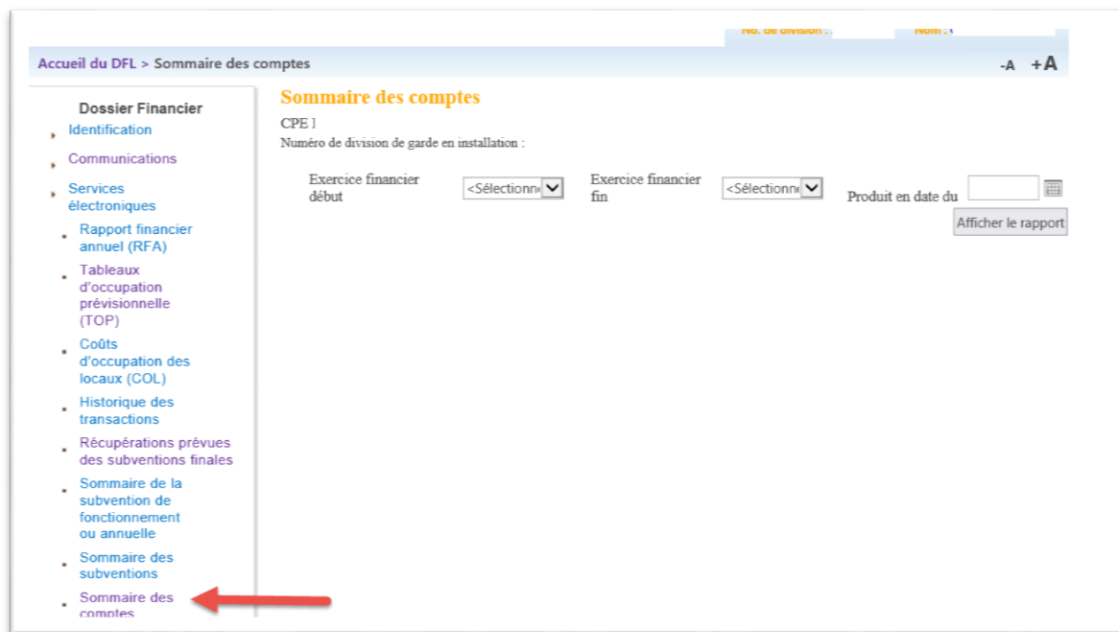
No. de division : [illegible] Nom : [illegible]

Accueil du DFL > Sommaire des comptes

-A +A

Dossier Financier
Identification
Communications
Services électroniques
Rapport financier annuel (RFA)
Tableaux d'occupation prévisionnelle (TOP)
Coûts d'occupation des locaux (COL)
Historique des transactions
Récupérations prévues des subventions finales
Sommaire de la subvention de fonctionnement ou annuelle
Sommaire des subventions
Sommaire des comptes

Sommaire des comptes

CPE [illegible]
Numéro de division de garde en installation :

Exercice financier début <Sélectionn
Exercice financier fin <Sélectionn
Produit en date du
Afficher le rapport